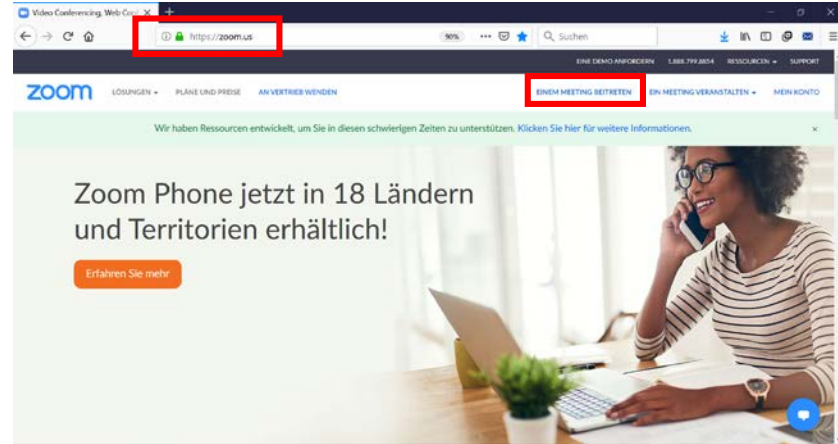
Video Conferencing, Web Con

https://zoom.us

90%

Suchen

EINE DEMO ANFORDERN 1.888.799.8854 RESSOURCEN SUPPORT

zoom LÖSUNGEN PLÄNE UND PREISE AN VERTRIEB WENDEN EINEM MEETING BEITRETEN EIN MEETING VERANSTALTEN MEIN KONTO

Wir haben Ressourcen entwickelt, um Sie in diesen schwierigen Zeiten zu unterstützen. Klicken Sie hier für weitere Informationen.

Zoom Phone jetzt in 18 Ländern und Territorien erhältlich!

Erfahren Sie mehr